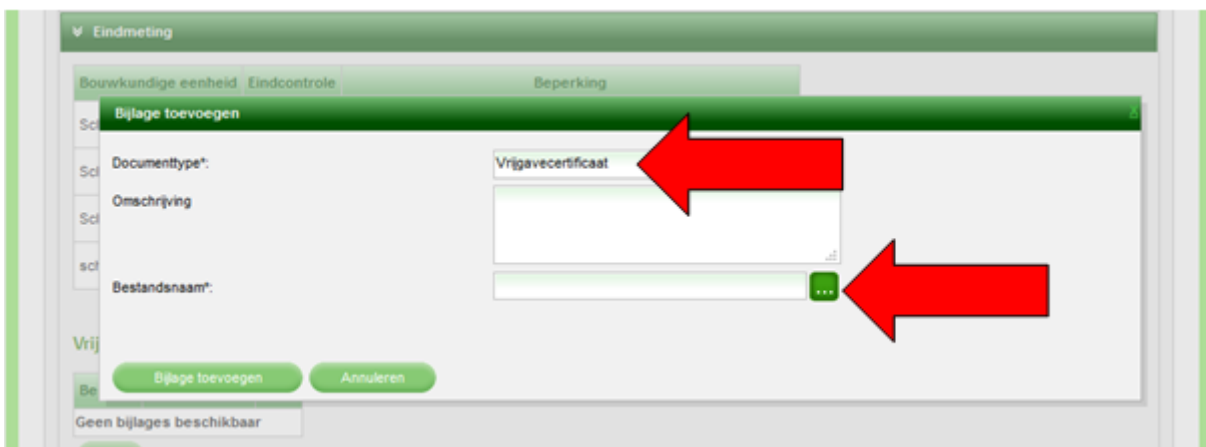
Eindmeting

| Bouwkundige eenheid | Eindcontrole | Beperking |
|---|---|---|
| Sc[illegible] | | |
| Sc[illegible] | | |
| Sc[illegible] | | |
| sc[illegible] | | |

Bijlage toevoegen

Documenttype*: Vrijgavecertificaat

Omschrijving

Bestandsnaam*: ...

Vrij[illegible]

Be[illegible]

Geen bijlages beschikbaar

Bijlage toevoegen Annuleren